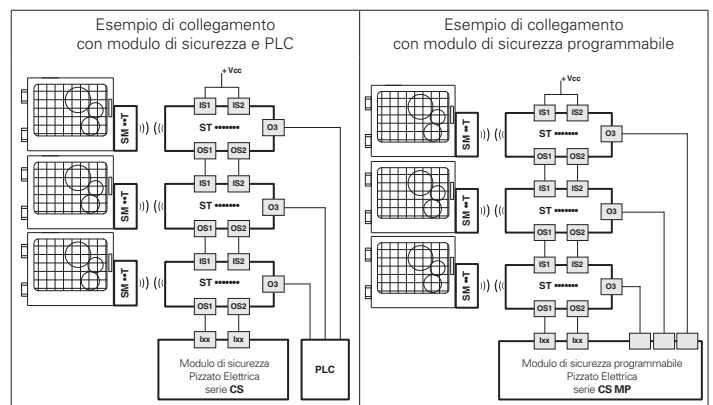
Esempio di collegamento con modulo di sicurezza e PLC

+Vcc

SM ••T

IS1 IS2
ST •••••••
O3
OS1 OS2

SM ••T

IS1 IS2
ST •••••••
O3
OS1 OS2

SM ••T

IS1 IS2
ST •••••••
O3
OS1 OS2

Ixx Ixx

Modulo di sicurezza Pizzato Elettrica serie **CS**

PLC

Esempio di collegamento con modulo di sicurezza programmabile

+Vcc

SM ••T

IS1 IS2
ST •••••••
O3
OS1 OS2

SM ••T

IS1 IS2
ST •••••••
O3
OS1 OS2

SM ••T

IS1 IS2
ST •••••••
O3
OS1 OS2

Ixx Ixx

Modulo di sicurezza programmabile Pizzato Elettrica serie **CS MP**